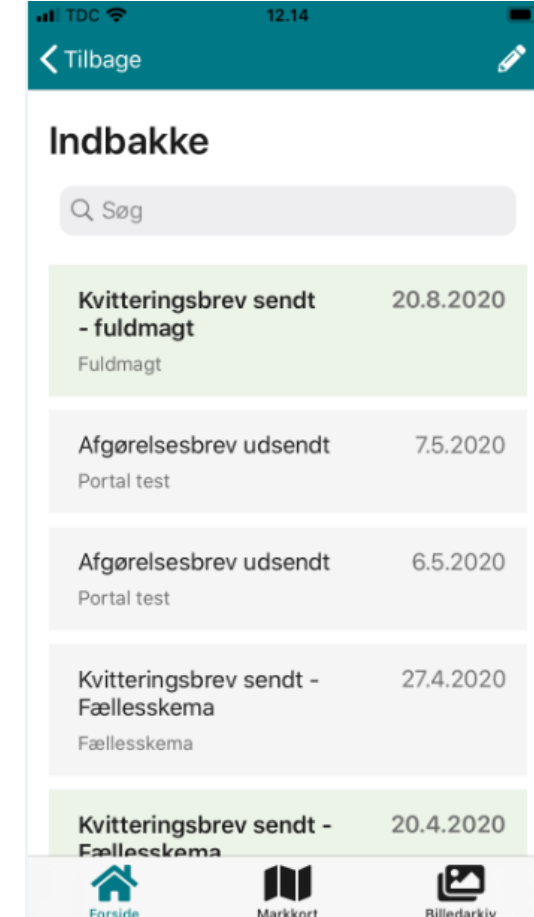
TDC 12.14

Tilbage

Indbakke

Søg

Kvitteringsbrev sendt - fuldmagt
20.8.2020
Fuldmagt

Afgørelsesbrev udsendt
7.5.2020
Portal test

Afgørelsesbrev udsendt
6.5.2020
Portal test

Kvitteringsbrev sendt - Fællesskema
27.4.2020
Fællesskema

Kvitteringsbrev sendt - Fællesskema
20.4.2020

Forside
Markkort
Billedarkiv